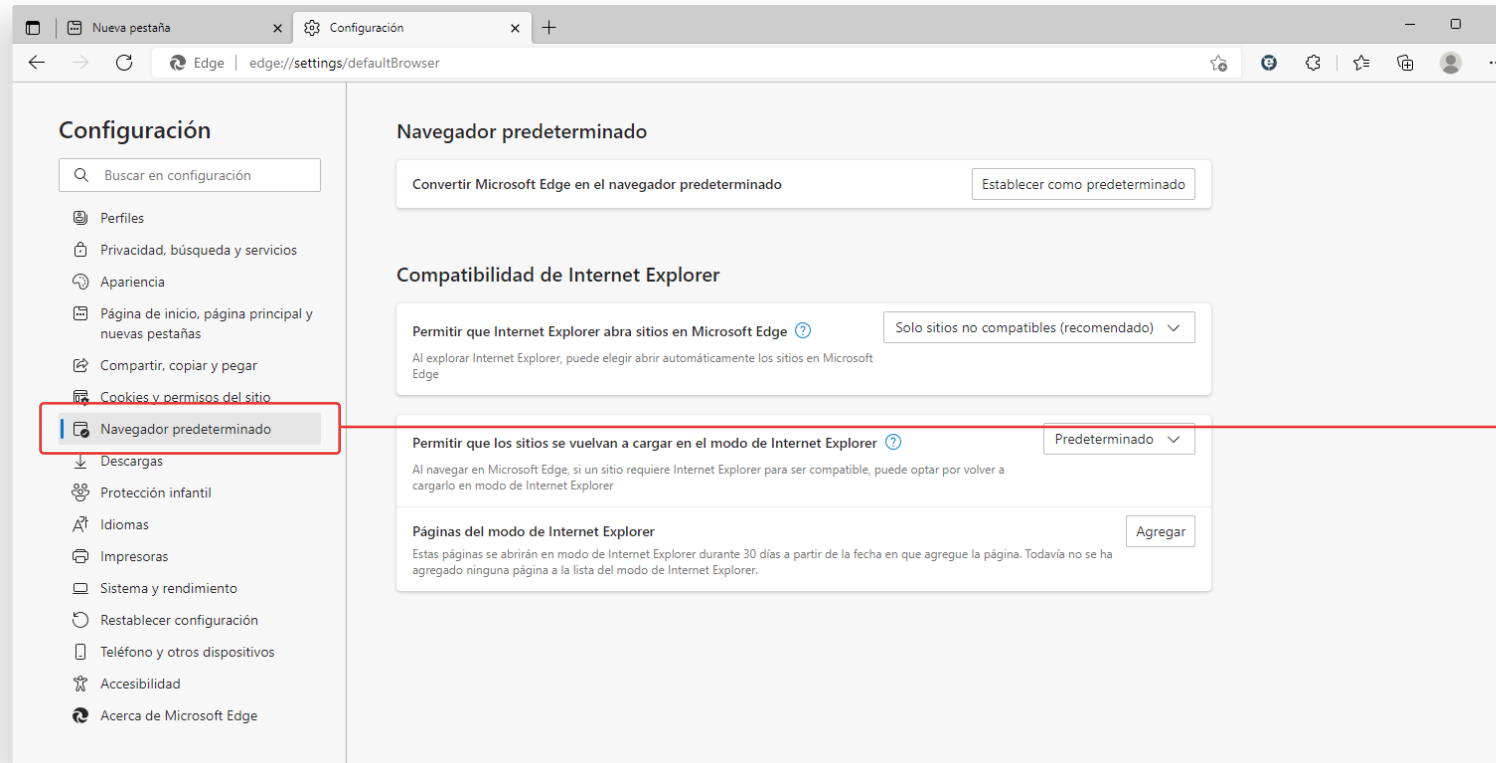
Nueva pestaña

Configuración

Edge | edge://settings/defaultBrowser

Configuración

Buscar en configuración

Perfiles

Privacidad, búsqueda y servicios

Apariencia

Página de inicio, página principal y nuevas pestañas

Compartir, copiar y pegar

Cookies y permisos del sitio

Navegador predeterminado

Descargas

Protección infantil

Idiomas

Impresoras

Sistema y rendimiento

Restablecer configuración

Teléfono y otros dispositivos

Accesibilidad

Acerca de Microsoft Edge

Navegador predeterminado

Convertir Microsoft Edge en el navegador predeterminado

Establecer como predeterminado

Compatibilidad de Internet Explorer

Permitir que Internet Explorer abra sitios en Microsoft Edge

Solo sitios no compatibles (recomendado)

Al explorar Internet Explorer, puede elegir abrir automáticamente los sitios en Microsoft Edge

Permitir que los sitios se vuelvan a cargar en el modo de Internet Explorer

Predeterminado

Al navegar en Microsoft Edge, si un sitio requiere Internet Explorer para ser compatible, puede optar por volver a cargarlo en modo de Internet Explorer

Páginas del modo de Internet Explorer

Agregar

Estas páginas se abrirán en modo de Internet Explorer durante 30 días a partir de la fecha en que agregue la página. Todavía no se ha agregado ninguna página a la lista del modo de Internet Explorer.